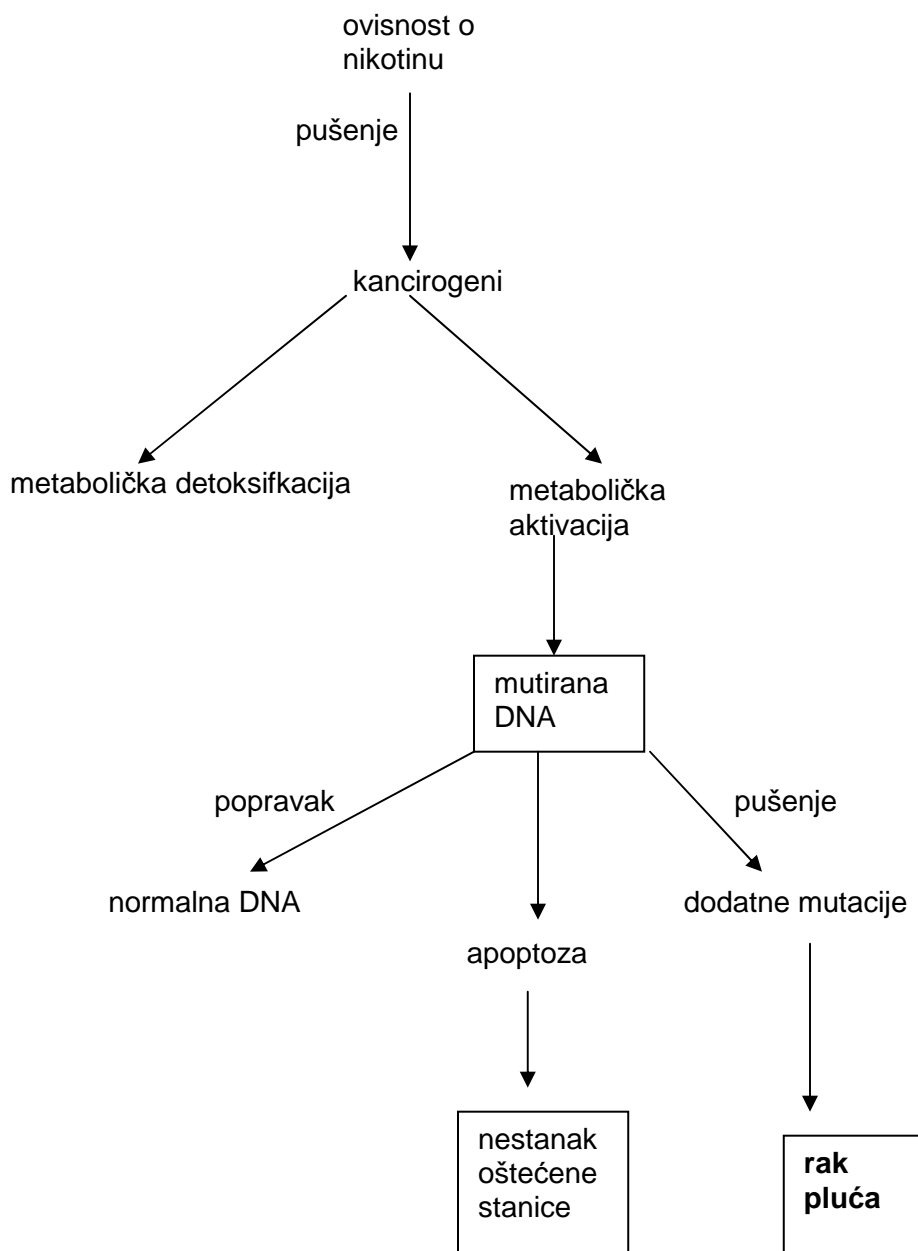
ovisnost o nikotinu

pušenje

kancirogeni

metabolička detoksifkacija

metabolička aktivacija

mutirana DNA

popravak

pušenje

normalna DNA

apoptoza

dodatne mutacije

nestanak oštećene stanice

**rak pluća**